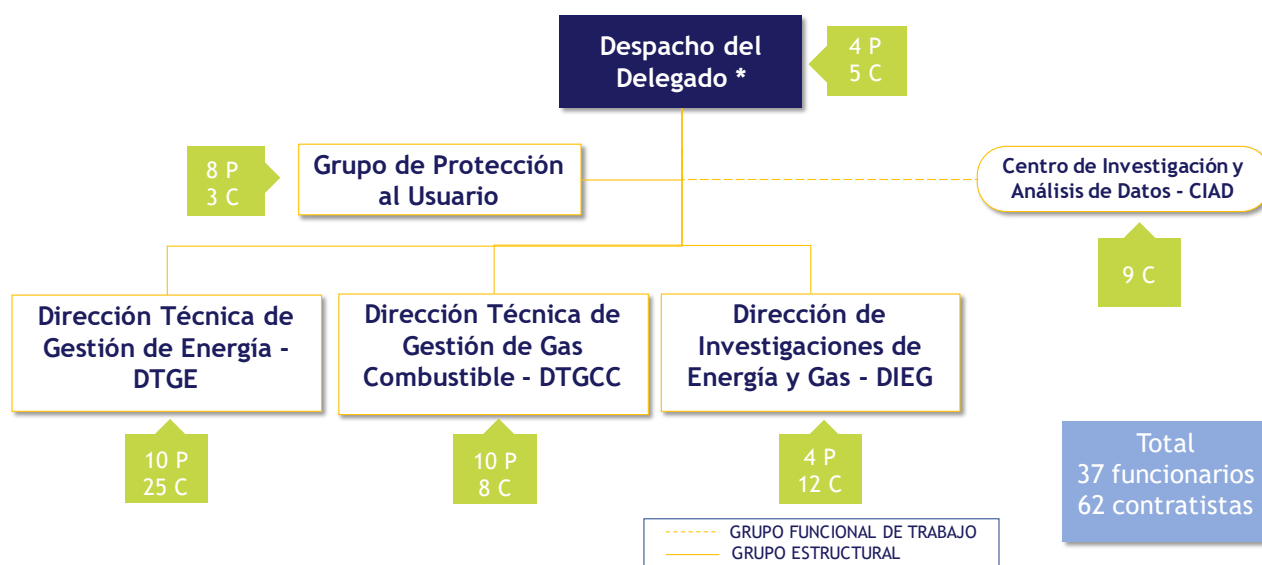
Despacho del Delegado *

4 P
5 C

8 P
3 C

Grupo de Protección al Usuario

Centro de Investigación y Análisis de Datos - CIAD

9 C

Dirección Técnica de Gestión de Energía - DTGE

10 P
25 C

Dirección Técnica de Gestión de Gas Combustible - DTGCC

10 P
8 C

Dirección de Investigaciones de Energía y Gas - DIEG

4 P
12 C

Total
37 funcionarios
62 contratistas

GRUPO FUNCIONAL DE TRABAJO
GRUPO ESTRUCTURAL